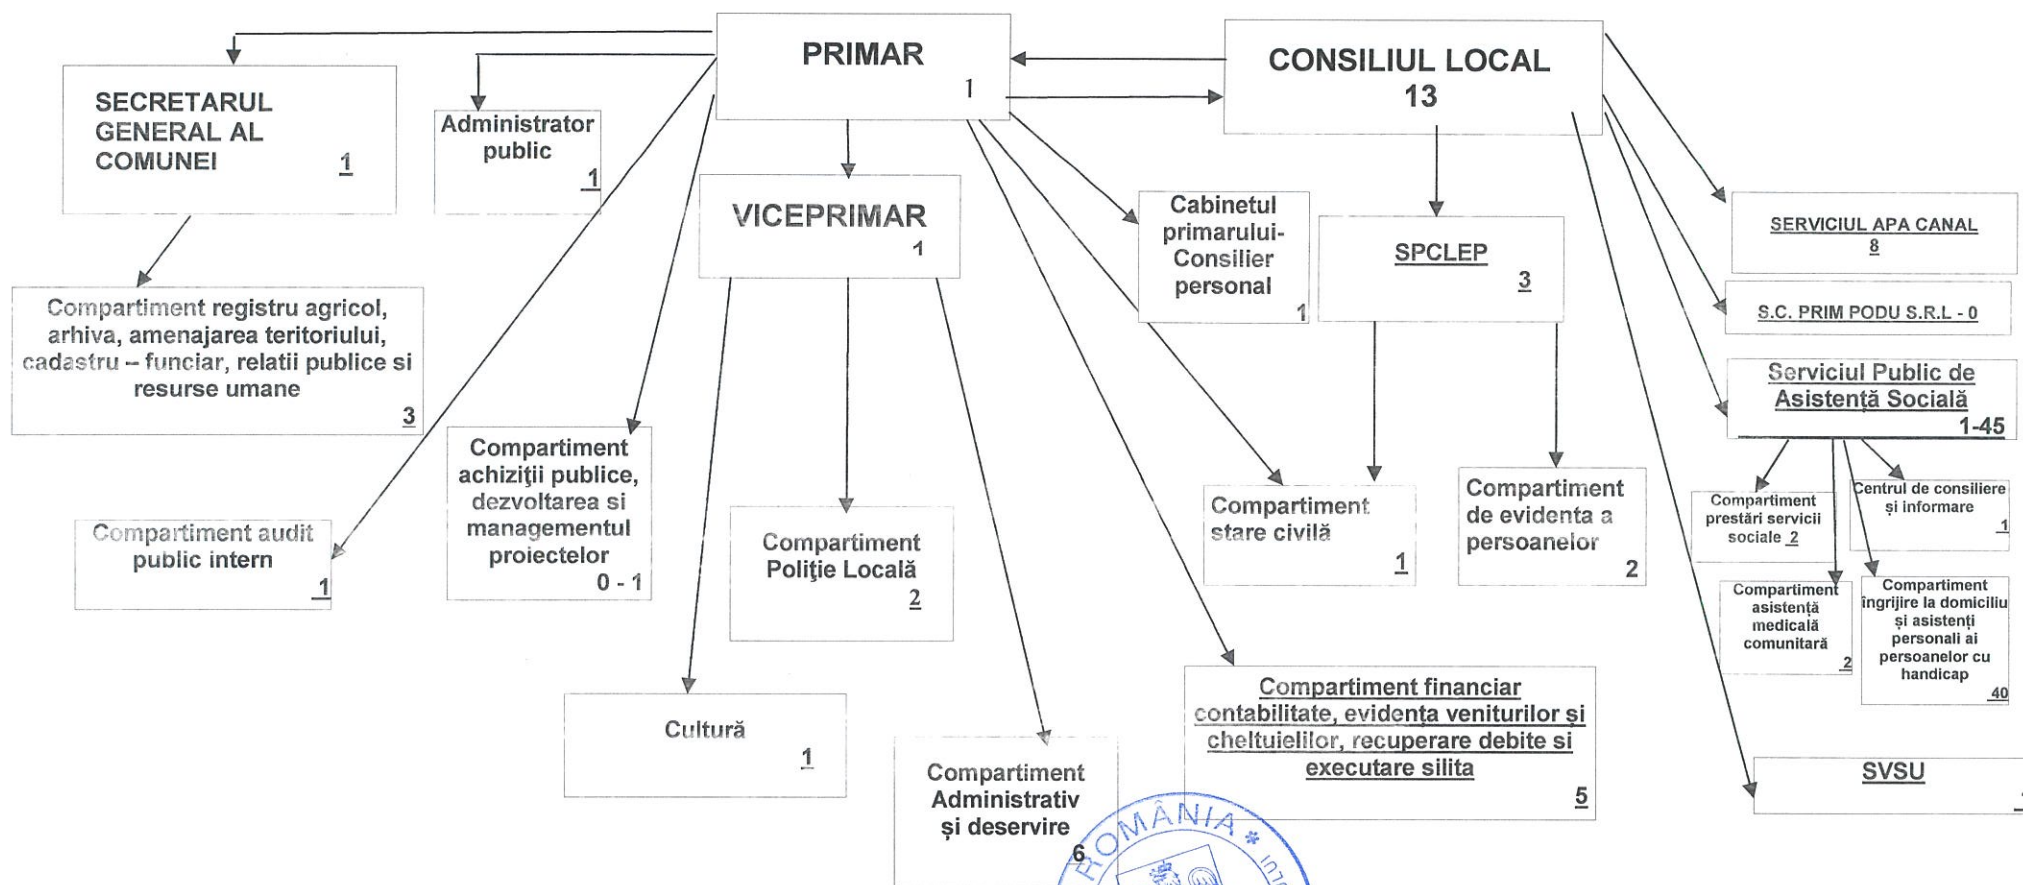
PRIMAR
1

CONSILIUL LOCAL
13

SECRETARUL GENERAL AL COMUNEI 1

Administrator public 1

VICEPRIMAR 1

Cabinetul primarului- Consilier personal 1

SPCLEP 3

SERVICIUL APA CANAL 8

S.C. PRIM PODU S.R.L - 0

Serviciul Public de Asistență Socială 1-45

Compartiment registru agricol, arhiva, amenajarea teritoriului, cadastru – funciar, relatii publice si resurse umane 3

Compartiment achiziţii publice, dezvoltarea si managementul proiectelor 0 - 1

Compartiment audit public intern 1

Compartiment Poliţie Locală 2

Compartiment stare civilă 1

Compartiment de evidenta a persoanelor 2

Compartiment prestări servicii sociale 2

Centrul de consiliere și informare 1

Compartiment asistență medicală comunitară 2

Compartiment îngrijire la domiciliu și asistenți personali ai persoanelor cu handicap 40

Cultură 1

Compartiment financiar contabilitate, evidenţa veniturilor şi cheltuielilor, recuperare debite si executare silita 5

Compartiment Administrativ și deservire 6

SVSU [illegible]

ROMÂNIA